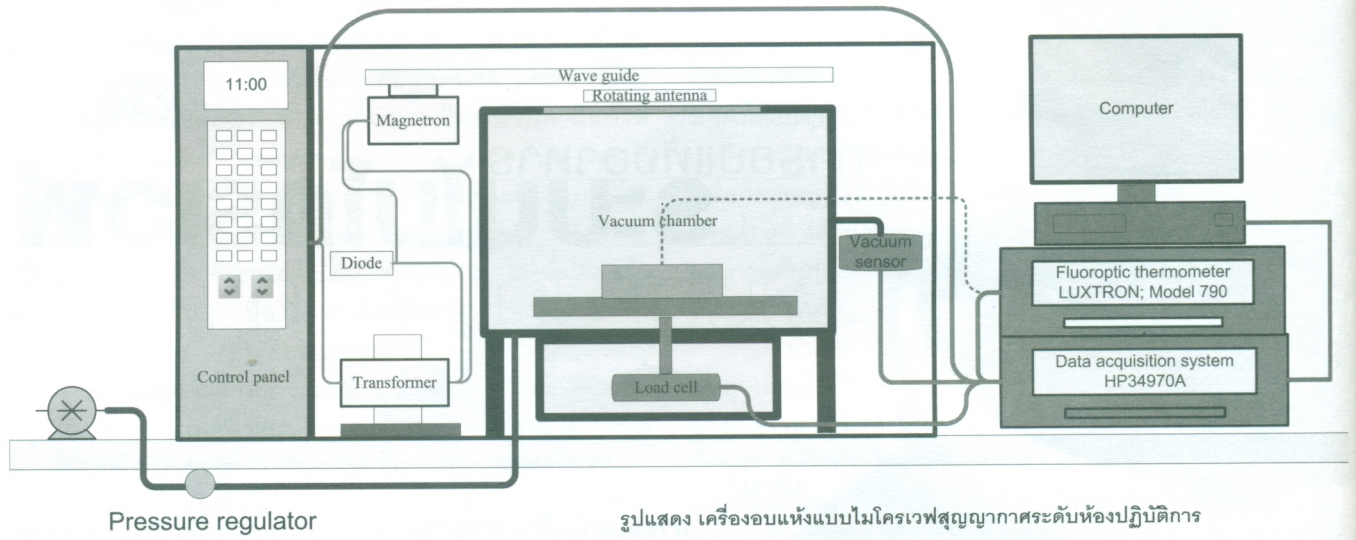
11:00

Wave guide

Rotating antenna

Magnetron

Vacuum chamber

Vacuum sensor

Computer

Diode

Fluoroptic thermometer LUXTRON; Model 790

Control panel

Transformer

Load cell

Data acquisition system HP34970A

Pressure regulator

รูปแสดง เครื่องอบแห้งแบบไมโครเวฟสุญญากาศระดับห้องปฏิบัติการ